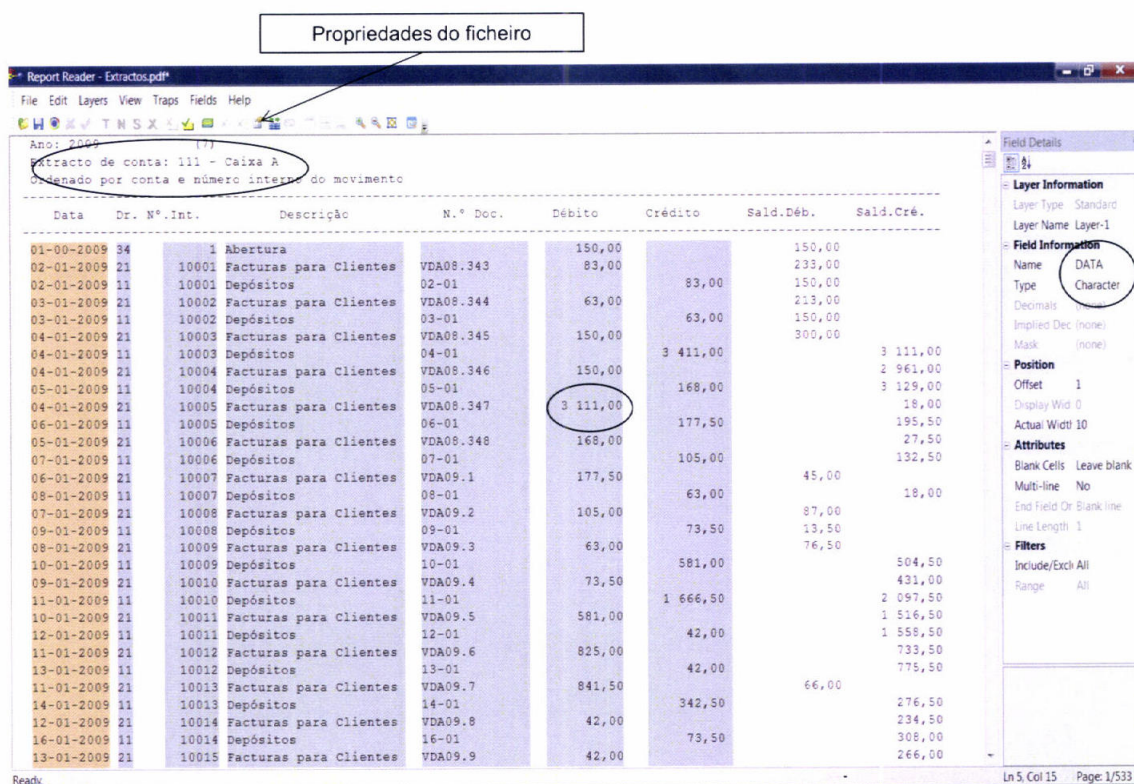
Propriedades do ficheiro

Report Reader - Extractos.pdf*

File Edit Layers View Traps Fields Help

Ano: 2009 (7)
Extracto de conta: 111 - Caixa A
Ordenado por conta e número interno do movimento

| Data | Dr. | N.º.Int. | Descrição | N.º Doc. | Débito | Crédito | Sald.Déb. | Sald.Cré. |
|---|---|---|---|---|---|---|---|---|
| 01-00-2009 | 34 | 1 | Abertura | | 150,00 | | 150,00 | |
| 02-01-2009 | 21 | 10001 | Facturas para Clientes | VDA08.343 | 83,00 | | 233,00 | |
| 02-01-2009 | 11 | 10001 | Depósitos | 02-01 | | 83,00 | 150,00 | |
| 03-01-2009 | 21 | 10002 | Facturas para Clientes | VDA08.344 | 63,00 | | 213,00 | |
| 03-01-2009 | 11 | 10002 | Depósitos | 03-01 | | 63,00 | 150,00 | |
| 04-01-2009 | 21 | 10003 | Facturas para Clientes | VDA08.345 | 150,00 | | 300,00 | |
| 04-01-2009 | 11 | 10003 | Depósitos | 04-01 | | 3 411,00 | | 3 111,00 |
| 04-01-2009 | 21 | 10004 | Facturas para Clientes | VDA08.346 | 150,00 | | | 2 961,00 |
| 05-01-2009 | 11 | 10004 | Depósitos | 05-01 | | 168,00 | | 3 129,00 |
| 04-01-2009 | 21 | 10005 | Facturas para Clientes | VDA08.347 | 3 111,00 | | | 18,00 |
| 06-01-2009 | 11 | 10005 | Depósitos | 06-01 | | 177,50 | | 195,50 |
| 05-01-2009 | 21 | 10006 | Facturas para Clientes | VDA08.348 | 168,00 | | | 27,50 |
| 07-01-2009 | 11 | 10006 | Depósitos | 07-01 | | 105,00 | | 132,50 |
| 06-01-2009 | 21 | 10007 | Facturas para Clientes | VDA09.1 | 177,50 | | 45,00 | |
| 08-01-2009 | 11 | 10007 | Depósitos | 08-01 | | 63,00 | | 18,00 |
| 07-01-2009 | 21 | 10008 | Facturas para Clientes | VDA09.2 | 105,00 | | 87,00 | |
| 09-01-2009 | 11 | 10008 | Depósitos | 09-01 | | 73,50 | 13,50 | |
| 08-01-2009 | 21 | 10009 | Facturas para Clientes | VDA09.3 | 63,00 | | 76,50 | |
| 10-01-2009 | 11 | 10009 | Depósitos | 10-01 | | 581,00 | | 504,50 |
| 09-01-2009 | 21 | 10010 | Facturas para Clientes | VDA09.4 | 73,50 | | | 431,00 |
| 11-01-2009 | 11 | 10010 | Depósitos | 11-01 | | 1 666,50 | | 2 097,50 |
| 10-01-2009 | 21 | 10011 | Facturas para Clientes | VDA09.5 | 581,00 | | | 1 516,50 |
| 12-01-2009 | 11 | 10011 | Depósitos | 12-01 | | 42,00 | | 1 558,50 |
| 11-01-2009 | 21 | 10012 | Facturas para Clientes | VDA09.6 | 825,00 | | | 733,50 |
| 13-01-2009 | 11 | 10012 | Depósitos | 13-01 | | 42,00 | | 775,50 |
| 11-01-2009 | 21 | 10013 | Facturas para Clientes | VDA09.7 | 841,50 | | 66,00 | |
| 14-01-2009 | 11 | 10013 | Depósitos | 14-01 | | 342,50 | | 276,50 |
| 12-01-2009 | 21 | 10014 | Facturas para Clientes | VDA09.8 | 42,00 | | | 234,50 |
| 16-01-2009 | 11 | 10014 | Depósitos | 16-01 | | 73,50 | | 308,00 |
| 13-01-2009 | 21 | 10015 | Facturas para Clientes | VDA09.9 | 42,00 | | | 266,00 |

Field Details
Layer Information
Layer Type Standard
Layer Name Layer-1
Field Information
Name DATA
Type Character
Decimals (none)
Implied Dec (none)
Mask (none)
Position
Offset 1
Display Wid 0
Actual Widtl 10
Attributes
Blank Cells Leave blank
Multi-line No
End Field Or Blank line
Line Length 1
Filters
Include/Excl All
Range All

Ready
Ln 5, Col 15 Page: 1/533